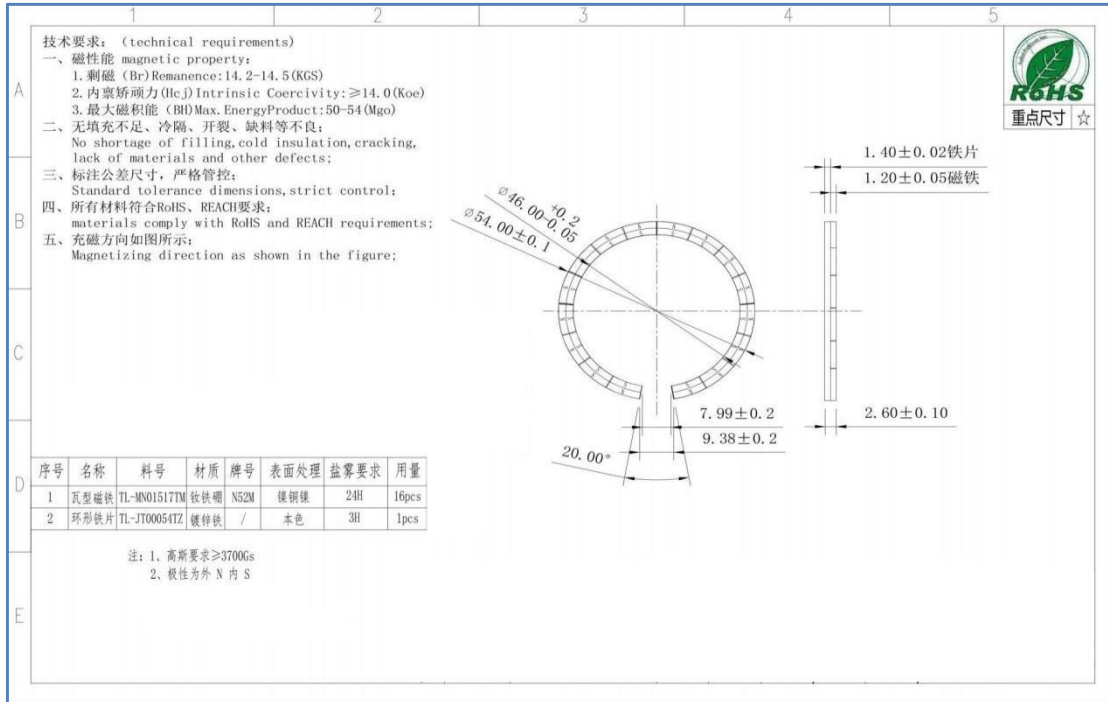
1 2 3 4 5

A B C D E

技术要求：（technical requirements）
一、磁性能 magnetic property:
1.剩磁（Br）Remanence:14.2-14.5(KGS)
2.内禀矫顽力(Hcj)Intrinsic Coercivity:≥14.0(Koe)
3.最大磁积能（BH)Max.EnergyProduct:50-54(Mgo)
二、无填充不足、冷隔、开裂、缺料等不良；
No shortage of filling,cold insulation,cracking, lack of materials and other defects;
三、标注公差尺寸，严格管控；
Standard tolerance dimensions,strict control;
四、所有材料符合RoHS、REACH要求；
materials comply with RoHS and REACH requirements;
五、充磁方向如图所示；
Magnetizing direction as shown in the figure;

RoHS

重点尺寸 ☆

$\varnothing 46.00^{+0.2}_{-0.05}$

$\varnothing 54.00\pm0.1$

1.40±0.02铁片

1.20±0.05磁铁

7.99±0.2

9.38±0.2

2.60±0.10

20.00°

| 序号 | 名称 | 料号 | 材质 | 牌号 | 表面处理 | 盐雾要求 | 用量 |
|---|---|---|---|---|---|---|---|
| 1 | 瓦型磁铁 | TL-MN01517TM | 钕铁硼 | N52M | 镍铜镍 | 24H | 16pcs |
| 2 | 环形铁片 | TL-JT00054TZ | 镀锌铁 | / | 本色 | 3H | 1pcs |

注：1、高斯要求≥3700Gs
2、极性为外 N 内 S